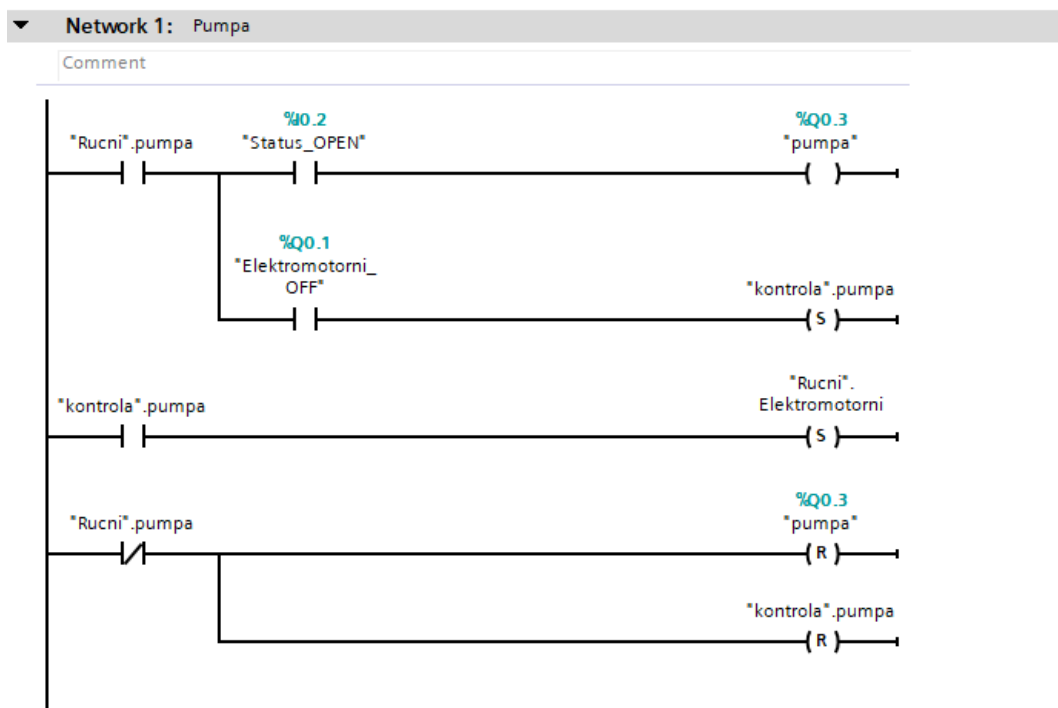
Network 1: Pumpa

Comment

"Rucni".pumpa

%I0.2
"Status_OPEN"

%Q0.3
"pumpa"

%Q0.1
"Elektromotorni_OFF"

"kontrola".pumpa
S

"kontrola".pumpa

"Rucni".Elektromotorni
S

"Rucni".pumpa

%Q0.3
"pumpa"
R

"kontrola".pumpa
R